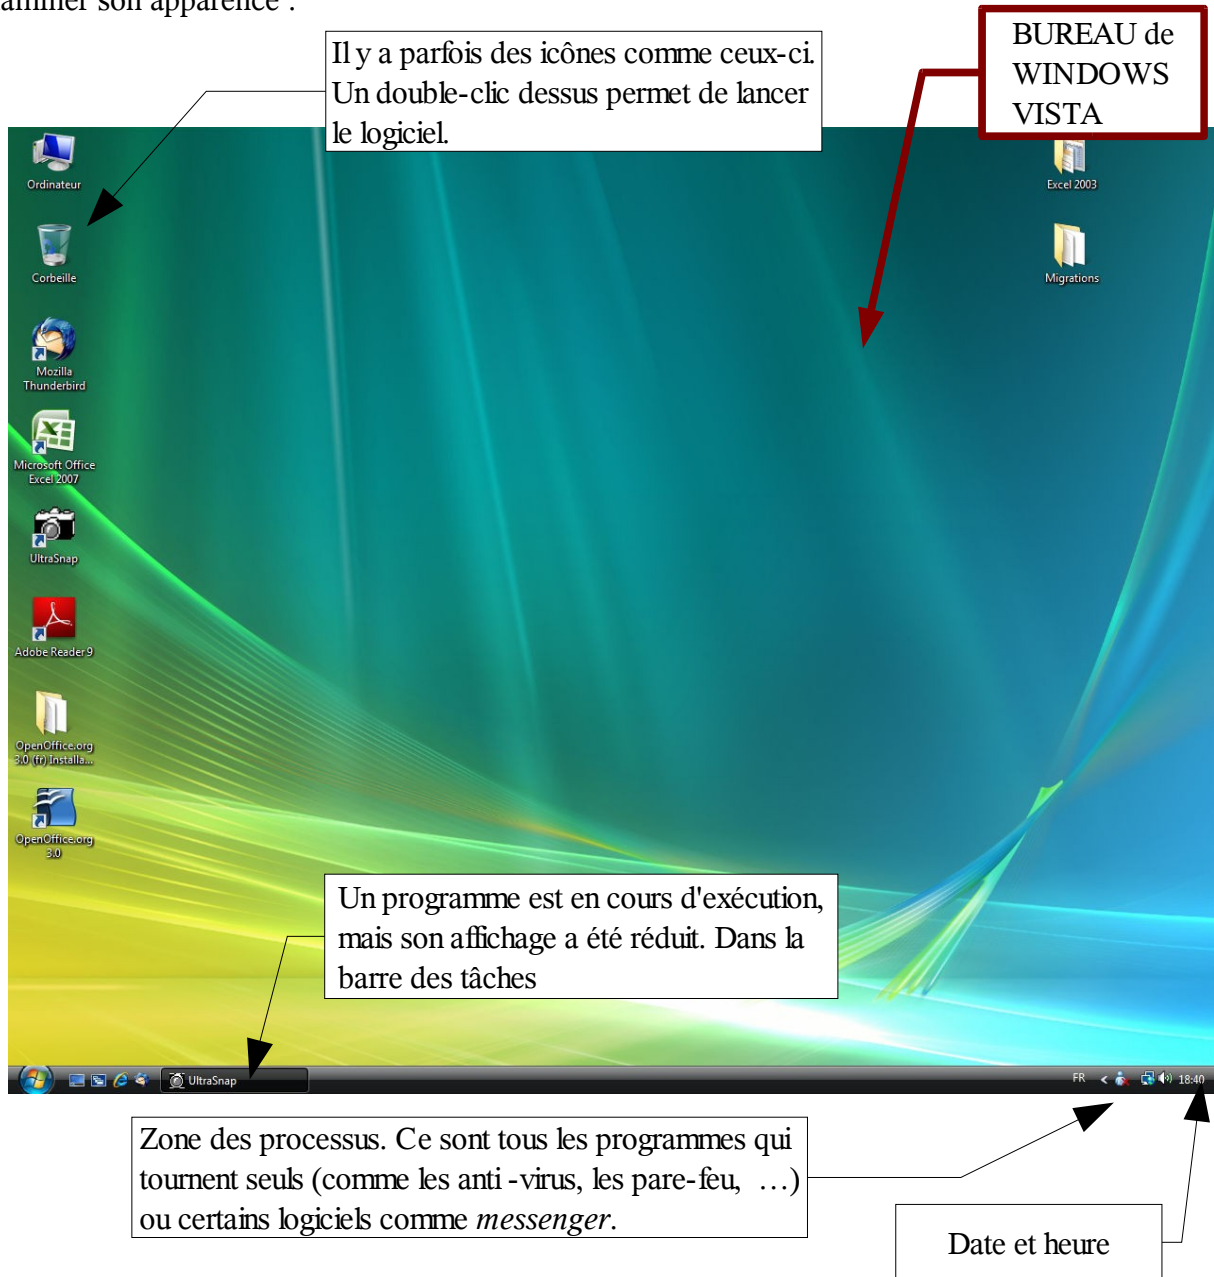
affiner son apparence :

Il y a parfois des icônes comme ceux-ci. Un double-clic dessus permet de lancer le logiciel.

BUREAU de WINDOWS VISTA

Ordinateur

Corbeille

Mozilla Thunderbird

Microsoft Office Excel 2007

UltraSnap

Adobe Reader 9

OpenOffice.org 3.0 (fr) Installa...

OpenOffice.org 3.0

Excel 2003

Migrations

Un programme est en cours d'exécution, mais son affichage a été réduit. Dans la barre des tâches

UltraSnap

FR

18:40

Zone des processus. Ce sont tous les programmes qui tournent seuls (comme les anti -virus, les pare-feu, …) ou certains logiciels comme *messenger*.

Date et heure